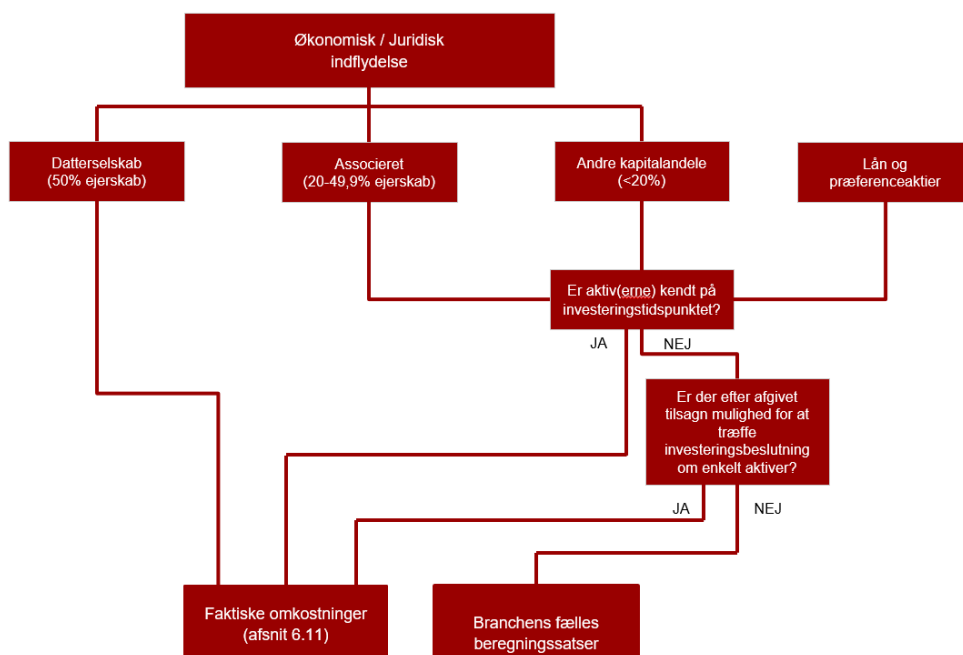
Økonomisk / Juridisk indflydelse

Datterselskab (50% ejerskab)

Associeret (20-49,9% ejerskab)

Andre kapitalandele (<20%)

Lån og præferenceaktier

Er aktiv(erne) kendt på investeringstidspunktet?

JA

NEJ

Er der efter afgivet tilsagn mulighed for at træffe investeringsbeslutning om enkelt aktiver?

JA

NEJ

Faktiske omkostninger (afsnit 6.11)

Branchens fælles beregningssatser